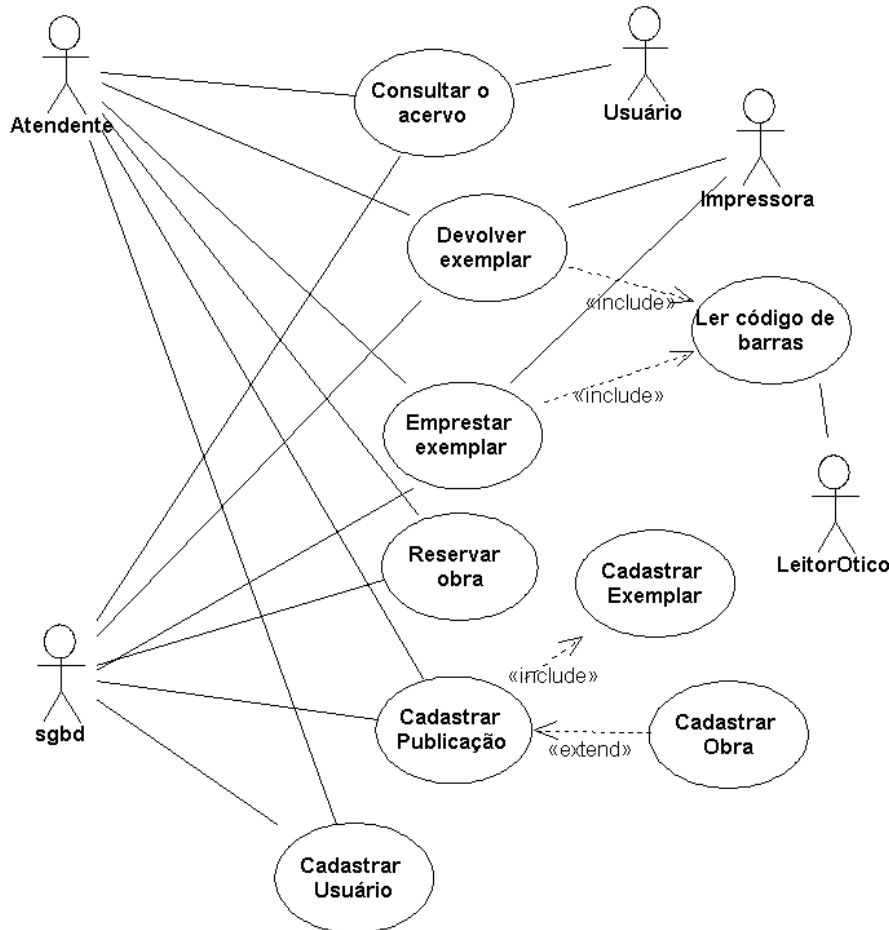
Atendente

Consultar o acervo

Usuário

Impressora

Devolver exemplar

«include»

Ler código de barras

«include»

Emprestar exemplar

LeitorOtico

Reservar obra

Cadastrar Exemplar

sgbd

«include»

Cadastrar Publicação

«extend»

Cadastrar Obra

Cadastrar Usuário